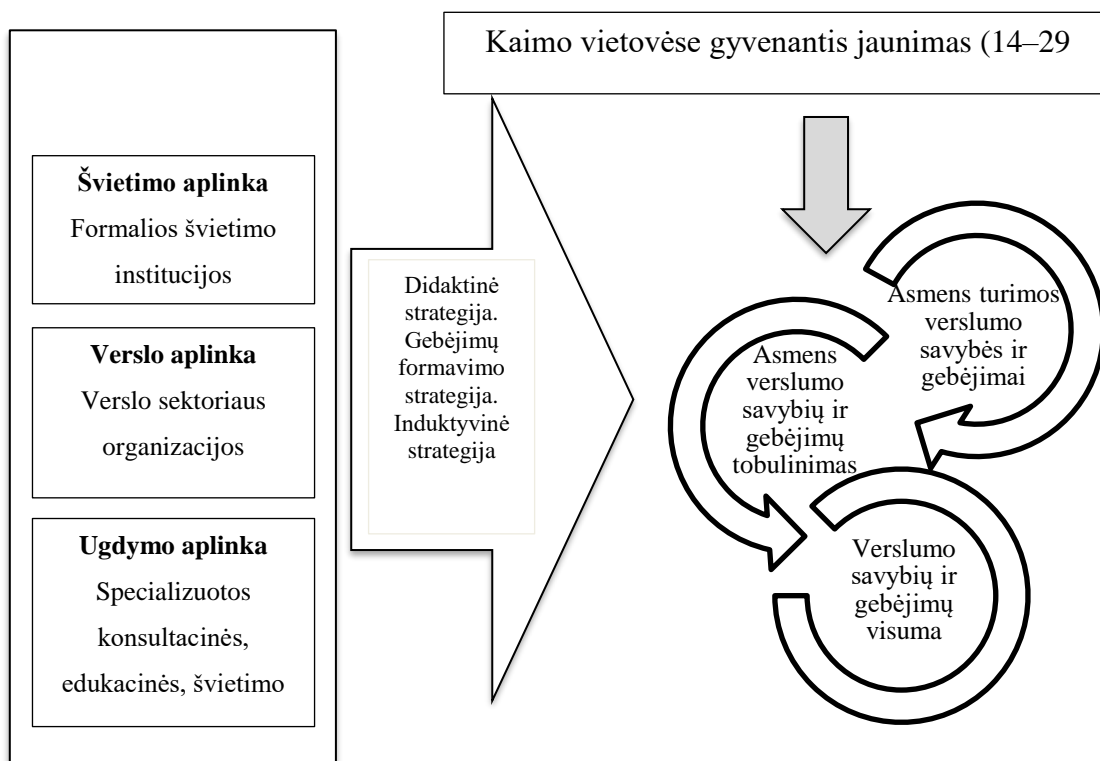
Kaimo vietovėse gyvenantis jaunimas (14–29

Švietimo aplinka
Formalios švietimo institucijos

Verslo aplinka
Verslo sektoriaus organizacijos

Ugdymo aplinka
Specializuotos konsultacinės, edukacinės, švietimo

Didaktinė strategija. Gebėjimų formavimo strategija. Induktyvinė strategija

Asmens turimos verslumo savybės ir gebėjimai

Asmens verslumo savybių ir gebėjimų tobulinimas

Verslumo savybių ir gebėjimų visuma